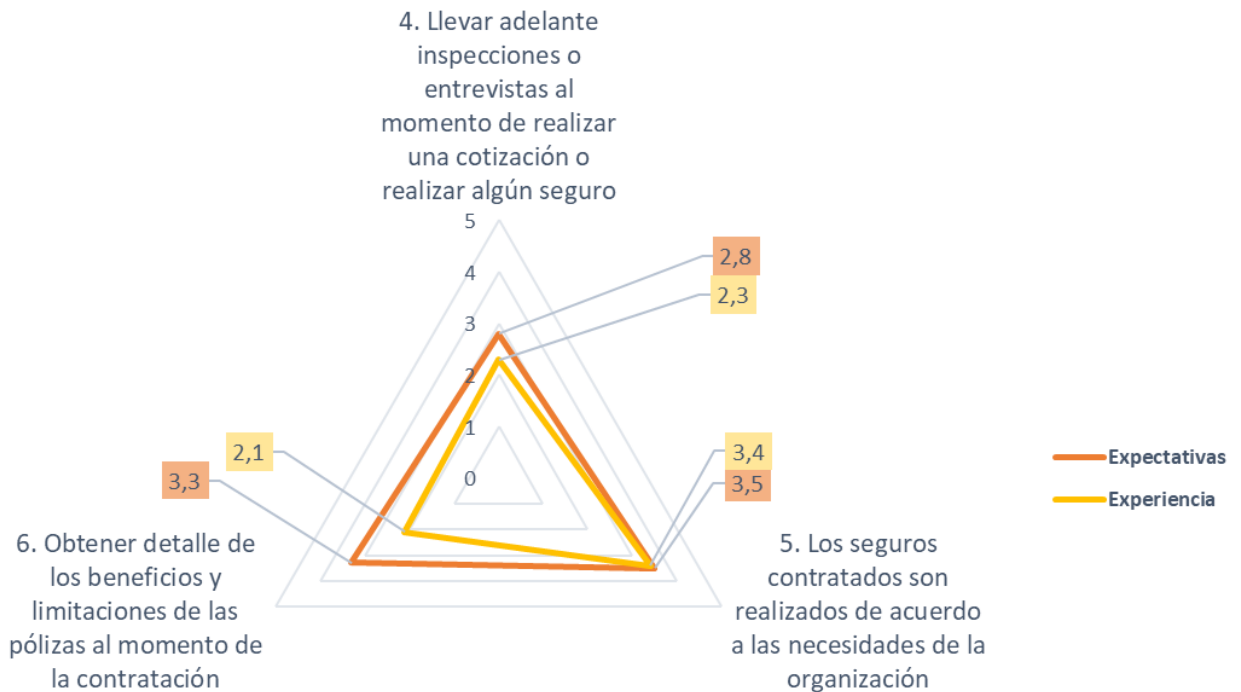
4. Llevar adelante inspecciones o entrevistas al momento de realizar una cotización o realizar algún seguro

5
4
3
2
1
0

2,8
2,3

2,1
3,3

3,4
3,5

Expectativas
Experiencia

6. Obtener detalle de los beneficios y limitaciones de las pólizas al momento de la contratación

5. Los seguros contratados son realizados de acuerdo a las necesidades de la organización